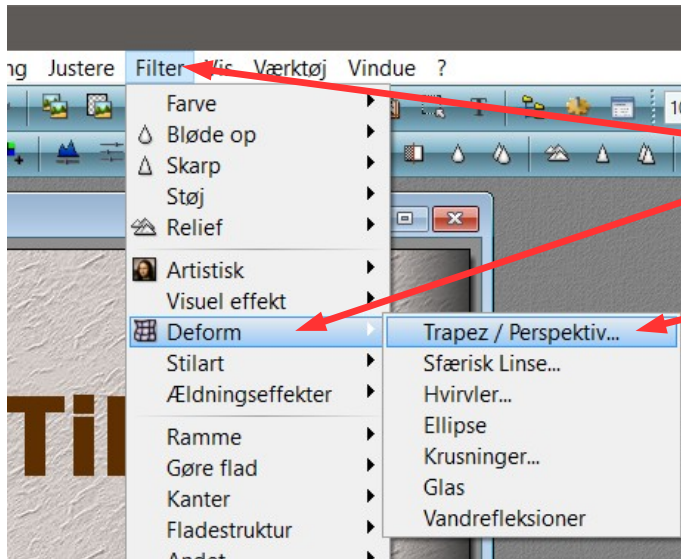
ng Justere Filter Vis Værktøj Vindue ?

Farve
Bløde op
Skarp
Støj
Relief
Artistisk
Visuel effekt
Deform
Stilart
Ældningseffekter
Ramme
Gøre flad
Kanter
Fladestruktur
Andet

Trapez / Perspektiv...
Sfærisk Linse...
Hvirvler...
Ellipse
Krusninger...
Glas
Vandrefleksioner

Til